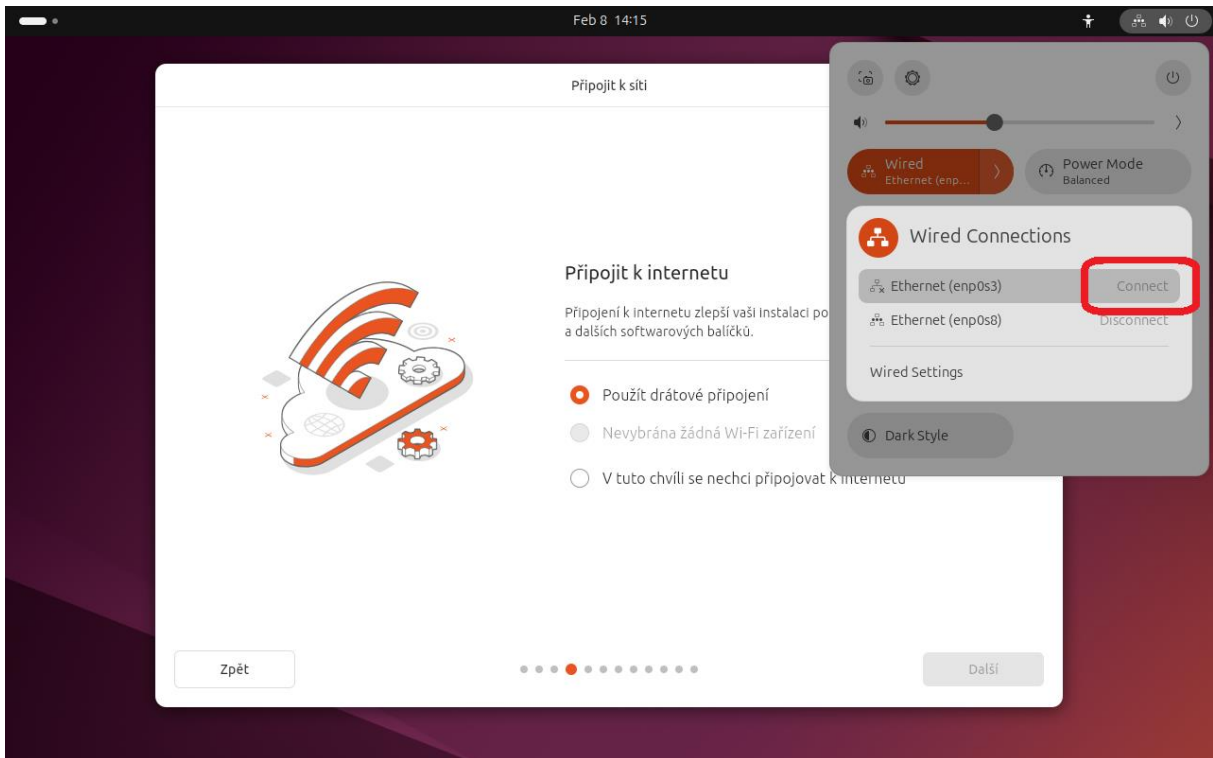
Feb 8 14:15

Připojit k síti

Připojit k internetu

Připojení k internetu zlepší vaši instalaci po
a dalších softwarových balíčků.

Použít drátové připojení

Nevybrána žádná Wi-Fi zařízení

V tuto chvíli se nechci připojovat k internetu

Zpět

Další

Wired
Ethernet (enp...

Power Mode
Balanced

Wired Connections

Ethernet (enp0s3) Connect

Ethernet (enp0s8) Disconnect

Wired Settings

Dark Style